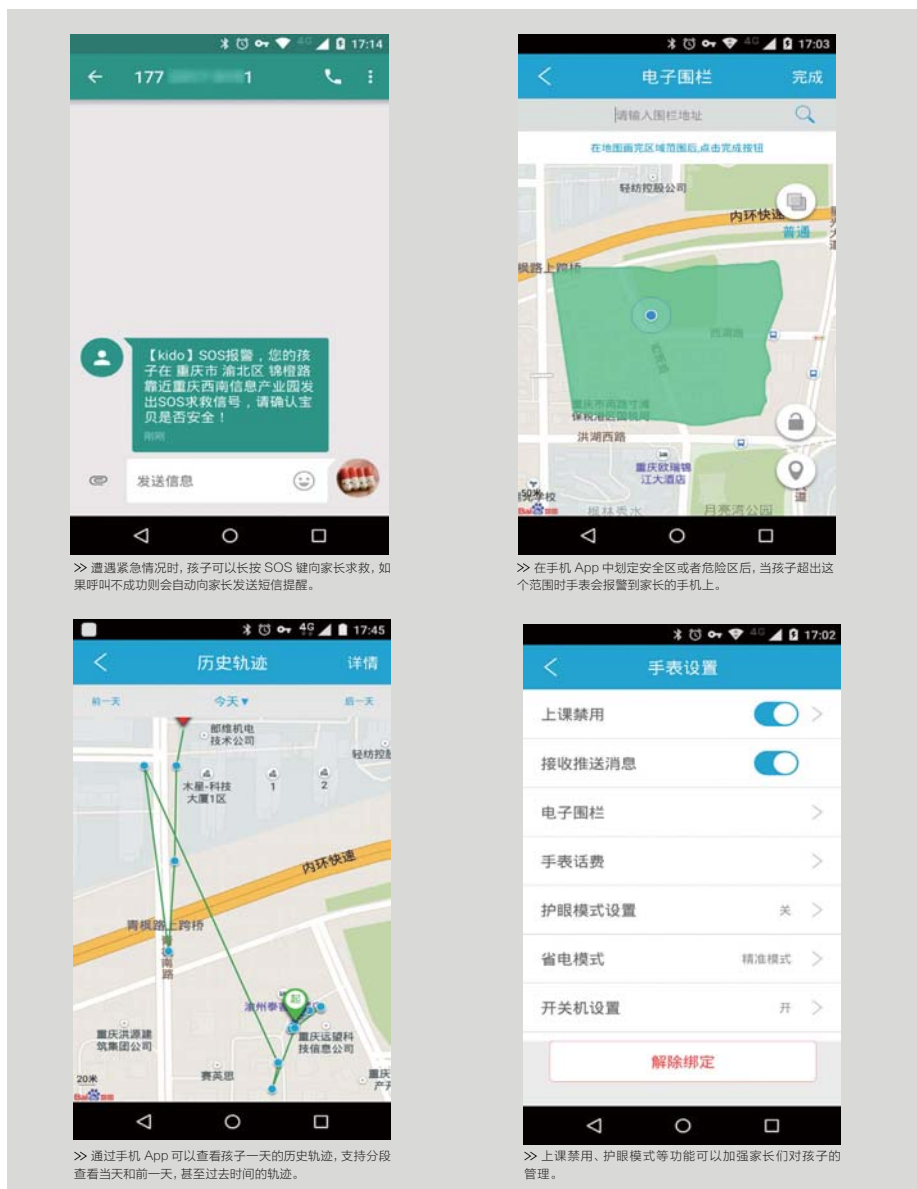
17:14

177 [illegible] 1

【kido】SOS报警，您的孩子在 重庆市 渝北区 锦橙路 靠近重庆西南信息产业园发出SOS求救信号，请确认宝贝是否安全！

刚刚

发送信息

>> 遭遇紧急情况时，孩子可以长按 SOS 键向家长求救，如果呼叫不成功则会自动向家长发送短信提醒。

17:03

电子围栏 完成

请输入围栏地址

在地图画完区域范围后,点击完成按钮

轻纺控股公司

内环快速

普通

枫路上跨桥

洪湖西路

重庆欧瑞锦江大酒店

月季湾公园

>> 在手机 App 中划定安全区或者危险区后，当孩子超出这个范围时手表会报警到家长的手机上。

17:45

历史轨迹 详情

前一天 今天▼ 后一天

邮楼机电技术公司

轻纺控股

木星-科技大厦1区

内环快速

青枫路上跨桥

重庆洪源建筑集团公司

重庆远望科技信息公司

赛英思

20米

>> 通过手机 App 可以查看孩子一天的历史轨迹，支持分段查看当天和前一天，甚至过去时间的轨迹。

17:02

手表设置

上课禁用

接收推送消息

电子围栏

手表话费

护眼模式设置 关

省电模式 精准模式

开关机设置 开

解除绑定

>> 上课禁用、护眼模式等功能可以加强家长们对孩子的管理。